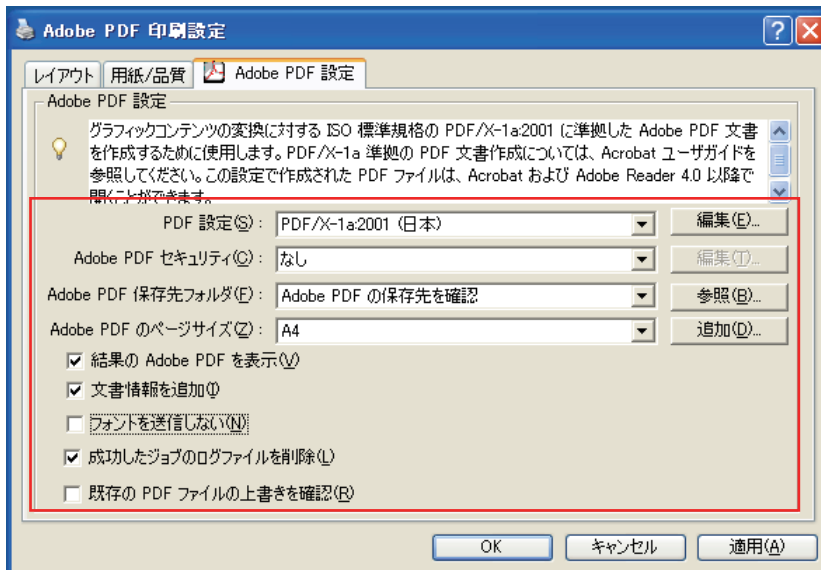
Adobe PDF 印刷設定

レイアウト　用紙/品質　Adobe PDF 設定

Adobe PDF 設定

グラフィックコンテンツの変換に対する ISO 標準規格の PDF/X-1a:2001 に準拠した Adobe PDF 文書を作成するために使用します。PDF/X-1a 準拠の PDF 文書作成については、Acrobat ユーザガイドを参照してください。この設定で作成された PDF ファイルは、Acrobat および Adobe Reader 4.0 以降で開くことができます。

PDF 設定(S): PDF/X-1a:2001 (日本)　編集(E)...

Adobe PDF セキュリティ(C): なし　編集(T)...

Adobe PDF 保存先フォルダ(F): Adobe PDF の保存先を確認　参照(B)...

Adobe PDF のページサイズ(Z): A4　追加(D)...

結果の Adobe PDF を表示(V)

文書情報を追加(I)

フォントを送信しない(N)

成功したジョブのログファイルを削除(L)

既存の PDF ファイルの上書きを確認(R)

OK　キャンセル　適用(A)